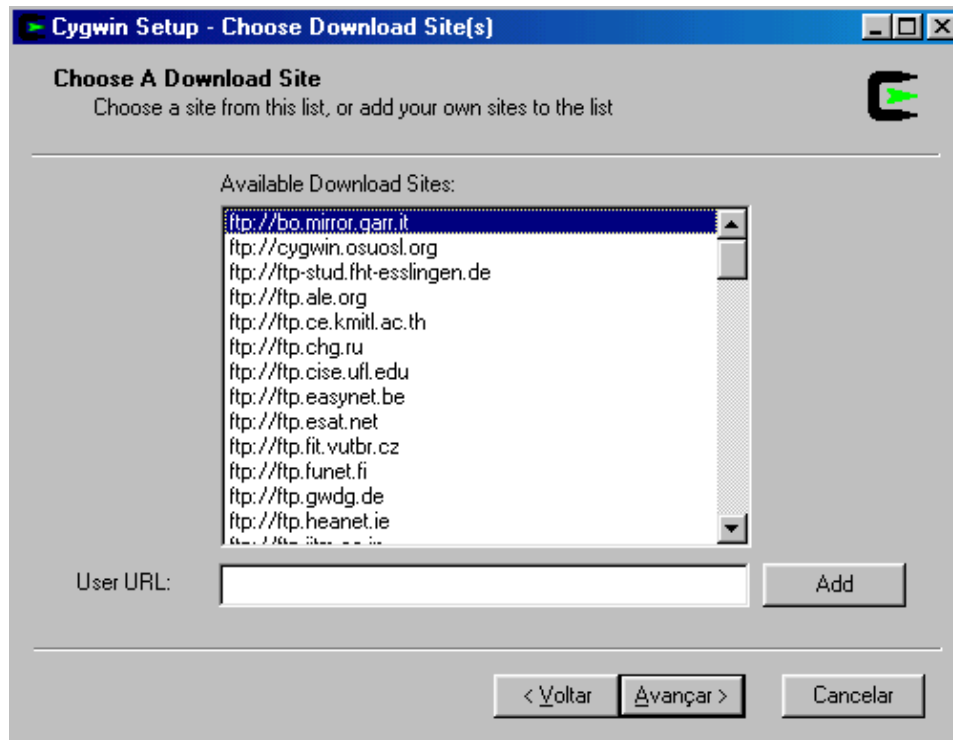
Cygwin Setup - Choose Download Site(s)

Choose A Download Site
Choose a site from this list, or add your own sites to the list

Available Download Sites:

ftp://bo.mirror.garr.it
ftp://cygwin.osuosl.org
ftp://ftp-stud.fht-esslingen.de
ftp://ftp.ale.org
ftp://ftp.ce.kmitl.ac.th
ftp://ftp.chg.ru
ftp://ftp.cise.ufl.edu
ftp://ftp.easynet.be
ftp://ftp.esat.net
ftp://ftp.fit.vutbr.cz
ftp://ftp.funet.fi
ftp://ftp.gwdg.de
ftp://ftp.heanet.ie
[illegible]

User URL:

Add

< Voltar
Avançar >
Cancelar